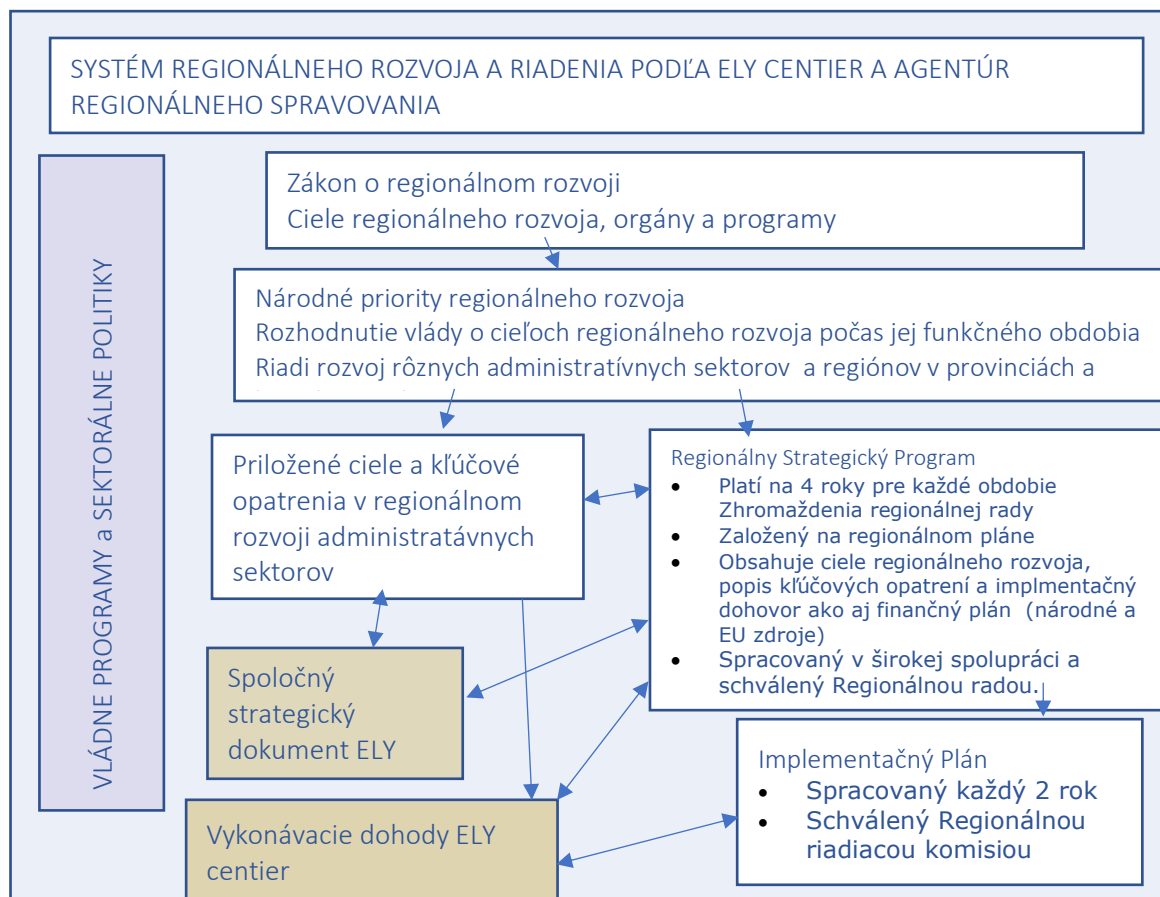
SYSTÉM REGIONÁLNEHO ROZVOJA A RIADENIA PODĽA ELY CENTIER A AGENTÚR REGIONÁLNEHO SPRAVOVANIA

VLÁDNE PROGRAMY a SEKTORÁLNE POLITIKY

Zákon o regionálnom rozvoji
Ciele regionálneho rozvoja, orgány a programy

Národné priority regionálneho rozvoja
Rozhodnutie vlády o cieľoch regionálneho rozvoja počas jej funkčného obdobia
Riadi rozvoj rôznych administratívnych sektorov a regiónov v provinciách a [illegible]

Priložené ciele a kľúčové opatrenia v regionálnom rozvoji administratávnych sektorov

Regionálny Strategický Program
• Platí na 4 roky pre každé obdobie Zhromaždenia regionálnej rady
• Založený na regionálnom pláne
• Obsahuje ciele regionálneho rozvoja, popis kľúčových opatrení a implmentačný dohovor ako aj finančný plán (národné a EU zdroje)
• Spracovaný v širokej spolupráci a schválený Regionálnou radou.

Spoločný strategický dokument ELY

Implementačný Plán
• Spracovaný každý 2 rok
• Schválený Regionálnou riadiacou komisiou

Vykonávacie dohody ELY centier